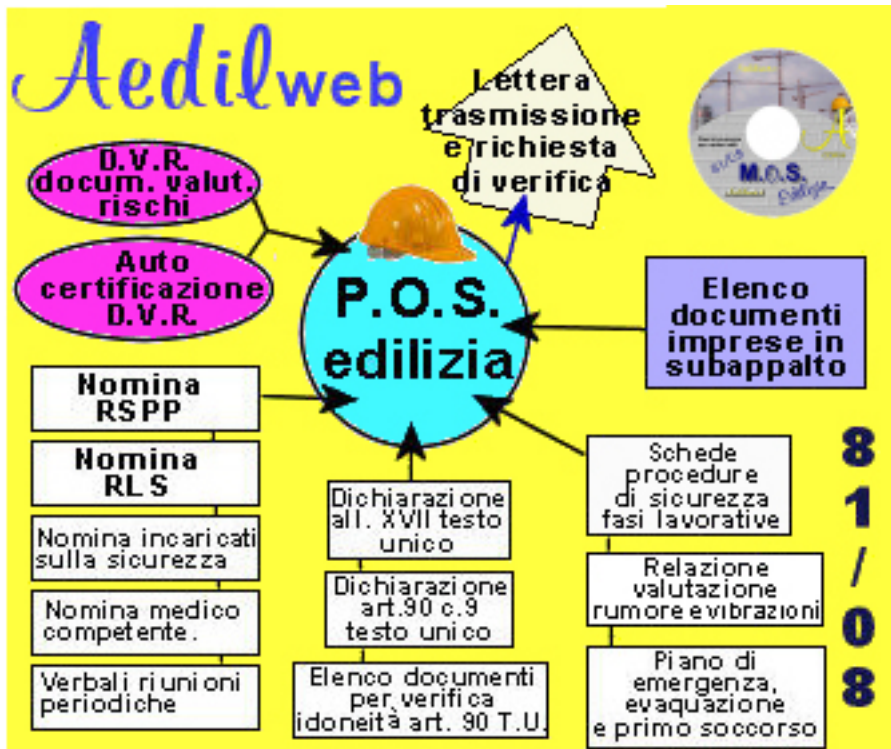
Aedilweb

Lettera trasmissione e richiesta di verifica

M.O.S.

D.V.R. docum. valut. rischi

Auto certificazione D.V.R.

P.O.S. edilizia

Elenco documenti imprese in subappalto

Nomina RSPP

Nomina RLS

Nomina incaricati sulla sicurezza

Nomina medico competente.

Verbali riunioni periodiche

Dichiarazione all. XVII testo unico

Dichiarazione art.90 c.9 testo unico

Elenco documenti per verifica idoneità art. 90 T.U.

Schede procedure di sicurezza fasi lavorative

Relazione valutazione rumore e vibrazioni

Piano di emergenza, evaquazione e primo soccorso

81/08